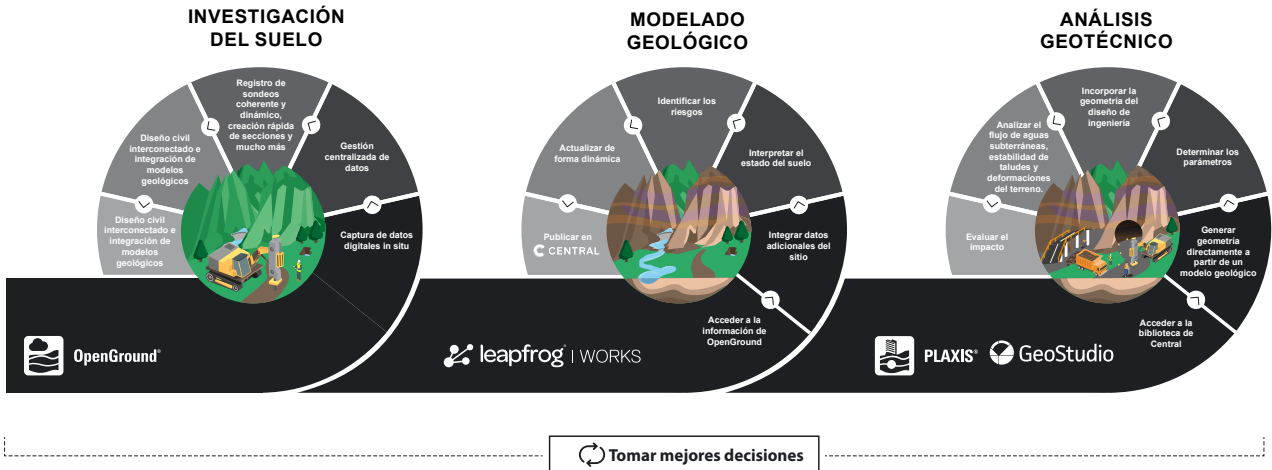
INVESTIGACIÓN DEL SUELO

Diseño civil interconectado e integración de modelos geológicos

Registro de sondeos coherente y dinámico, creación rápida de secciones y mucho más

Gestión centralizada de datos

Diseño civil interconectado e integración de modelos geológicos

Captura de datos digitales in situ

OpenGround®

MODELADO GEOLÓGICO

Actualizar de forma dinámica

Identificar los riesgos

Interpretar el estado del suelo

Publicar en CENTRAL

Integrar datos adicionales del sitio

Acceder a la información de OpenGround

leapfrog | WORKS

ANÁLISIS GEOTÉCNICO

Analizar el flujo de aguas subterráneas, estabilidad de taludes y deformaciones del terreno.

Incorporar la geometría del diseño de ingeniería

Determinar los parámetros

Evaluar el impacto

Generar geometría directamente a partir de un modelo geológico

Acceder a la biblioteca de Central

PLAXIS® GeoStudio

Tomar mejores decisiones